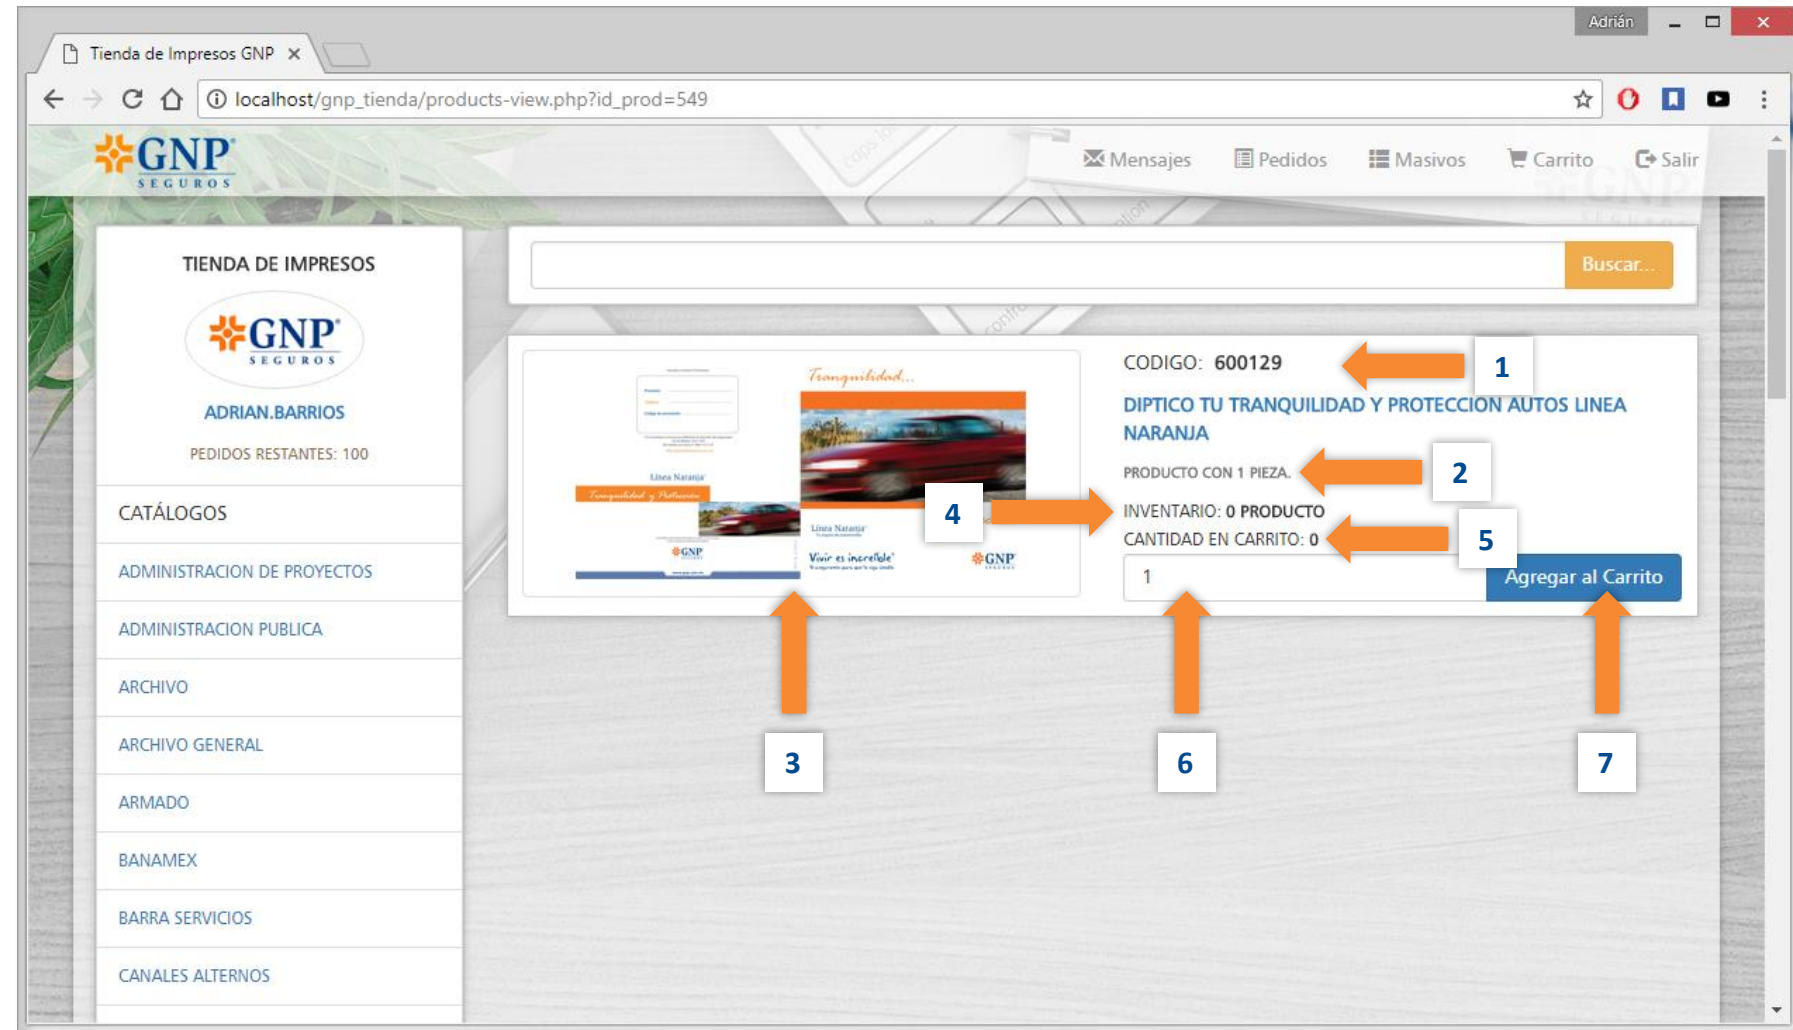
Tienda de Impresos GNP ×

Adrián

localhost/gnp_tienda/products-view.php?id_prod=549

GNP SEGUROS

Mensajes Pedidos Masivos Carrito Salir

TIENDA DE IMPRESOS

GNP SEGUROS

ADRIAN.BARRIOS

PEDIDOS RESTANTES: 100

CATÁLOGOS

ADMINISTRACION DE PROYECTOS

ADMINISTRACION PUBLICA

ARCHIVO

ARCHIVO GENERAL

ARMADO

BANAMEX

BARRA SERVICIOS

CANALES ALTERNOS

Buscar...

Tranquilidad...

Línea Naranja

Vivir es increíble

GNP

CODIGO: 600129

1

DIPTICO TU TRANQUILIDAD Y PROTECCION AUTOS LINEA NARANJA

PRODUCTO CON 1 PIEZA.

2

4

INVENTARIO: 0 PRODUCTO

CANTIDAD EN CARRITO: 0

5

1

Agregar al Carrito

3

6

7